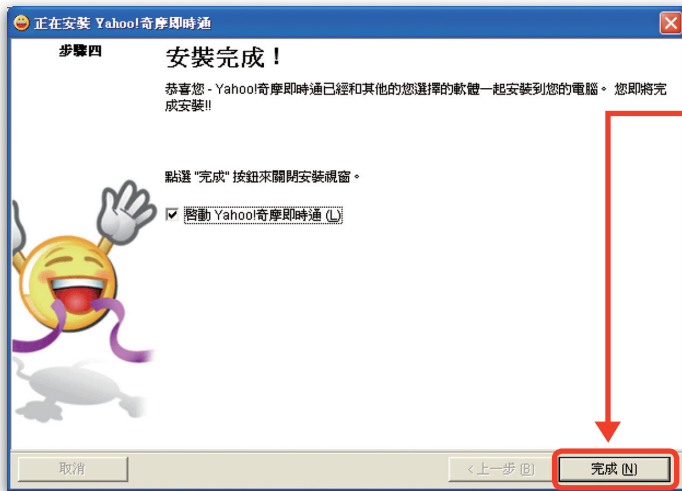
正在安裝 Yahoo!奇摩即時通

步驟四

安裝完成！

恭喜您 - Yahoo!奇摩即時通已經和其他的您選擇的軟體一起安裝到您的電腦。 您即將完成安裝!!

點選 "完成" 按鈕來關閉安裝視窗。

☑ 啓動 Yahoo!奇摩即時通 (L)

取消

< 上一步 (B)

完成 (N)